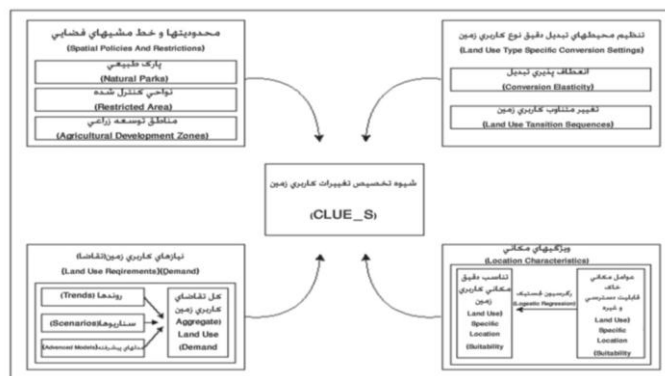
تنظیم محیطهای تبدیل دقیق نوع کاربری زمین
(Land Use Type Specific Conversion Settings)

انعطاف پذیری تبدیل
(Conversion Elasticity)

تغییر متناوب کاربری زمین
(Land Use Tansition Sequences)

محدودیتها و خط مشیهای فضایی
(Spatial Policies And Restrictions)

پارک طبیعی
(Natural Parks)

نواحی کنترل شده
(Restricted Area)

مناطق توسعه زراعی
(Agricultural Development Zones)

شیوه تخصیص تغییرات کاربری زمین
(CLUE_S)

ویژگیهای مکانی
(Location Characteristics)

عوامل مکانی خاک قابلیت دسترسی و غیره
Land Use) Specific Location (Suitability

رگرسیون لجستیک
(Logistic Regression)

تناسب دقیق مکانی کاربری زمین
Land Use) Specific Location (Suitability

نیازهای کاربری زمین(تقاضا)
(Land Use Reqirements)(Demand)

روندها (Trends)

سناریوها (Scenarios)

مدلهای پیشرفته (Advanced Models)

کل تقاضای کاربری زمین
Aggregate) Land Use (Demand